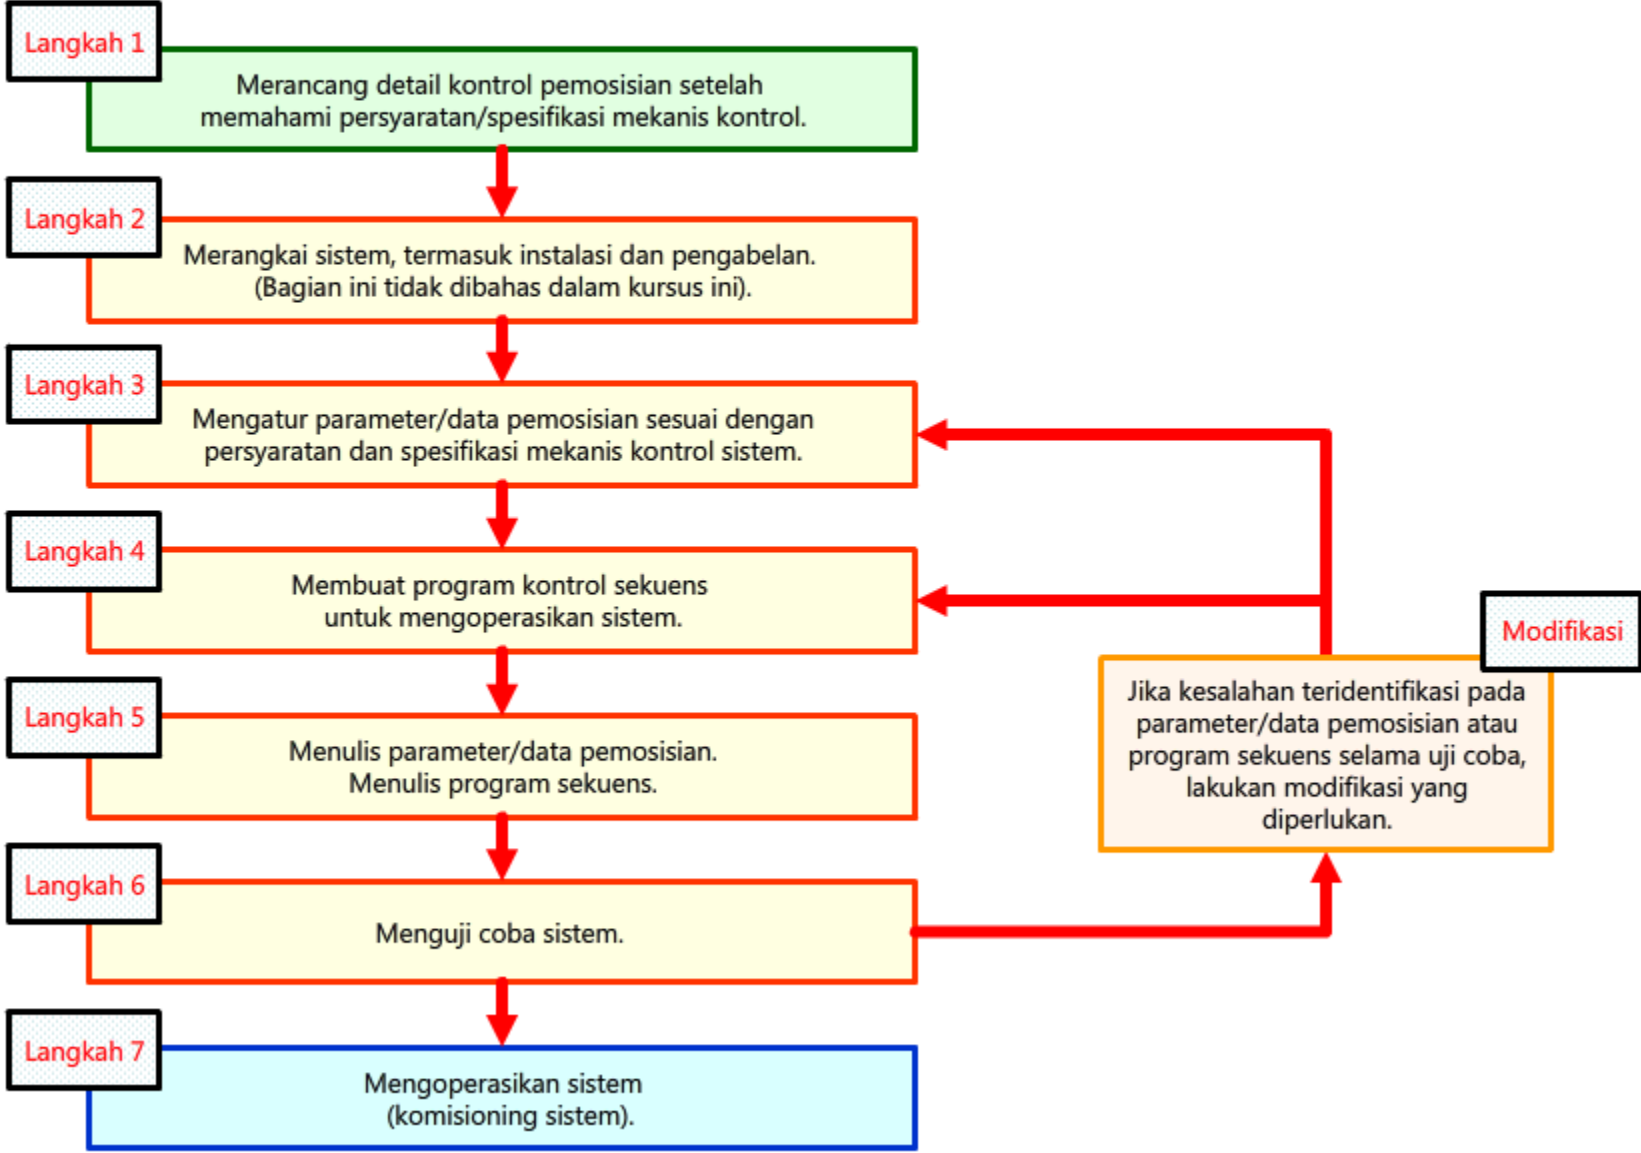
Langkah 1
Merancang detail kontrol pemosisian setelah memahami persyaratan/spesifikasi mekanis kontrol.

Langkah 2
Merangkai sistem, termasuk instalasi dan pengabelan. (Bagian ini tidak dibahas dalam kursus ini).

Langkah 3
Mengatur parameter/data pemosisian sesuai dengan persyaratan dan spesifikasi mekanis kontrol sistem.

Langkah 4
Membuat program kontrol sekuens untuk mengoperasikan sistem.

Langkah 5
Menulis parameter/data pemosisian. Menulis program sekuens.

Langkah 6
Menguji coba sistem.

Langkah 7
Mengoperasikan sistem (komisioning sistem).

Modifikasi
Jika kesalahan teridentifikasi pada parameter/data pemosisian atau program sekuens selama uji coba, lakukan modifikasi yang diperlukan.